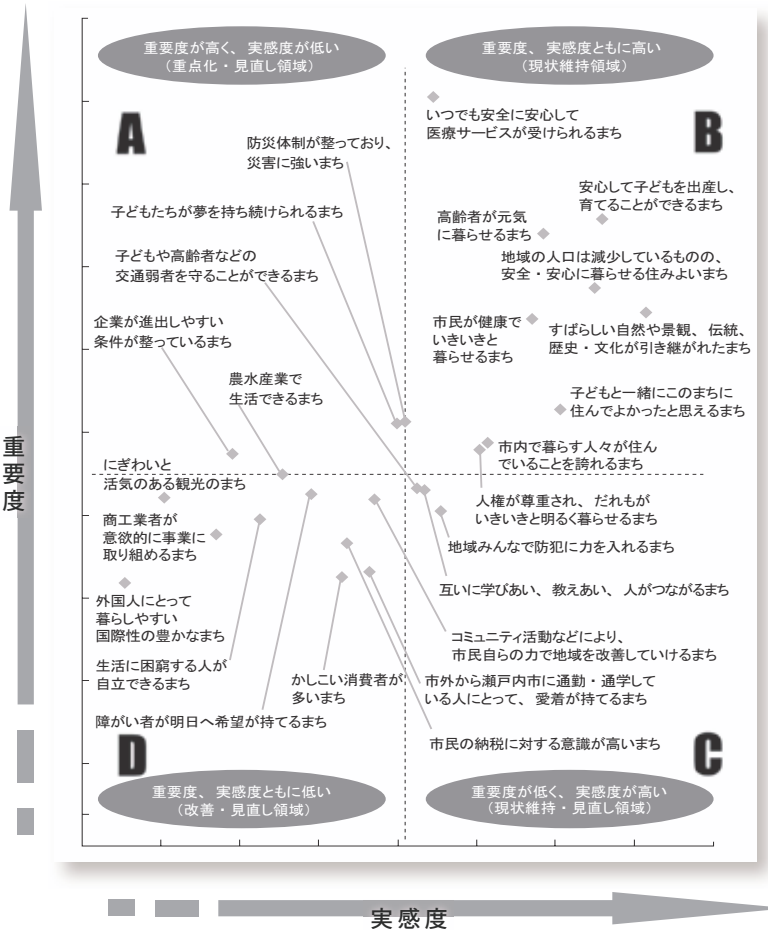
重要度が高く、実感度が低い
（重点化・見直し領域）

重要度、実感度ともに高い
（現状維持領域）

A

B

いつでも安全に安心して
医療サービスが受けられるまち

防災体制が整っており、
災害に強いまち

子どもたちが夢を持ち続けられるまち

安心して子どもを出産し、
育てることができるまち

高齢者が元気
に暮らせるまち

子どもや高齢者などの
交通弱者を守ることができるまち

地域の人口は減少しているものの、
安全・安心に暮らせる住みよいまち

企業が進出しやすい
条件が整っているまち

市民が健康で
いきいきと
暮らせるまち

すばらしい自然や景観、伝統、
歴史・文化が引き継がれたまち

農水産業で
生活できるまち

子どもと一緒にこのまちに
住んでよかったと思えるまち

重要度

市内で暮らす人々が住んで
いることを誇れるまち

にぎわいと
活気のある観光のまち

人権が尊重され、だれもが
いきいきと明るく暮らせるまち

商工業者が
意欲的に事業に
取り組めるまち

地域みんなで防犯に力を入れるまち

互いに学びあい、教えあい、人がつながるまち

外国人にとって
暮らしやすい
国際性の豊かなまち

コミュニティ活動などにより、
市民自らの力で地域を改善していけるまち

生活に困窮する人が
自立できるまち

かしこい消費者が
多いまち

市外から瀬戸内市に通勤・通学して
いる人にとって、愛着が持てるまち

障がい者が明日へ希望が持てるまち

市民の納税に対する意識が高いまち

D

C

重要度、実感度ともに低い
（改善・見直し領域）

重要度が低く、実感度が高い
（現状維持・見直し領域）

実感度